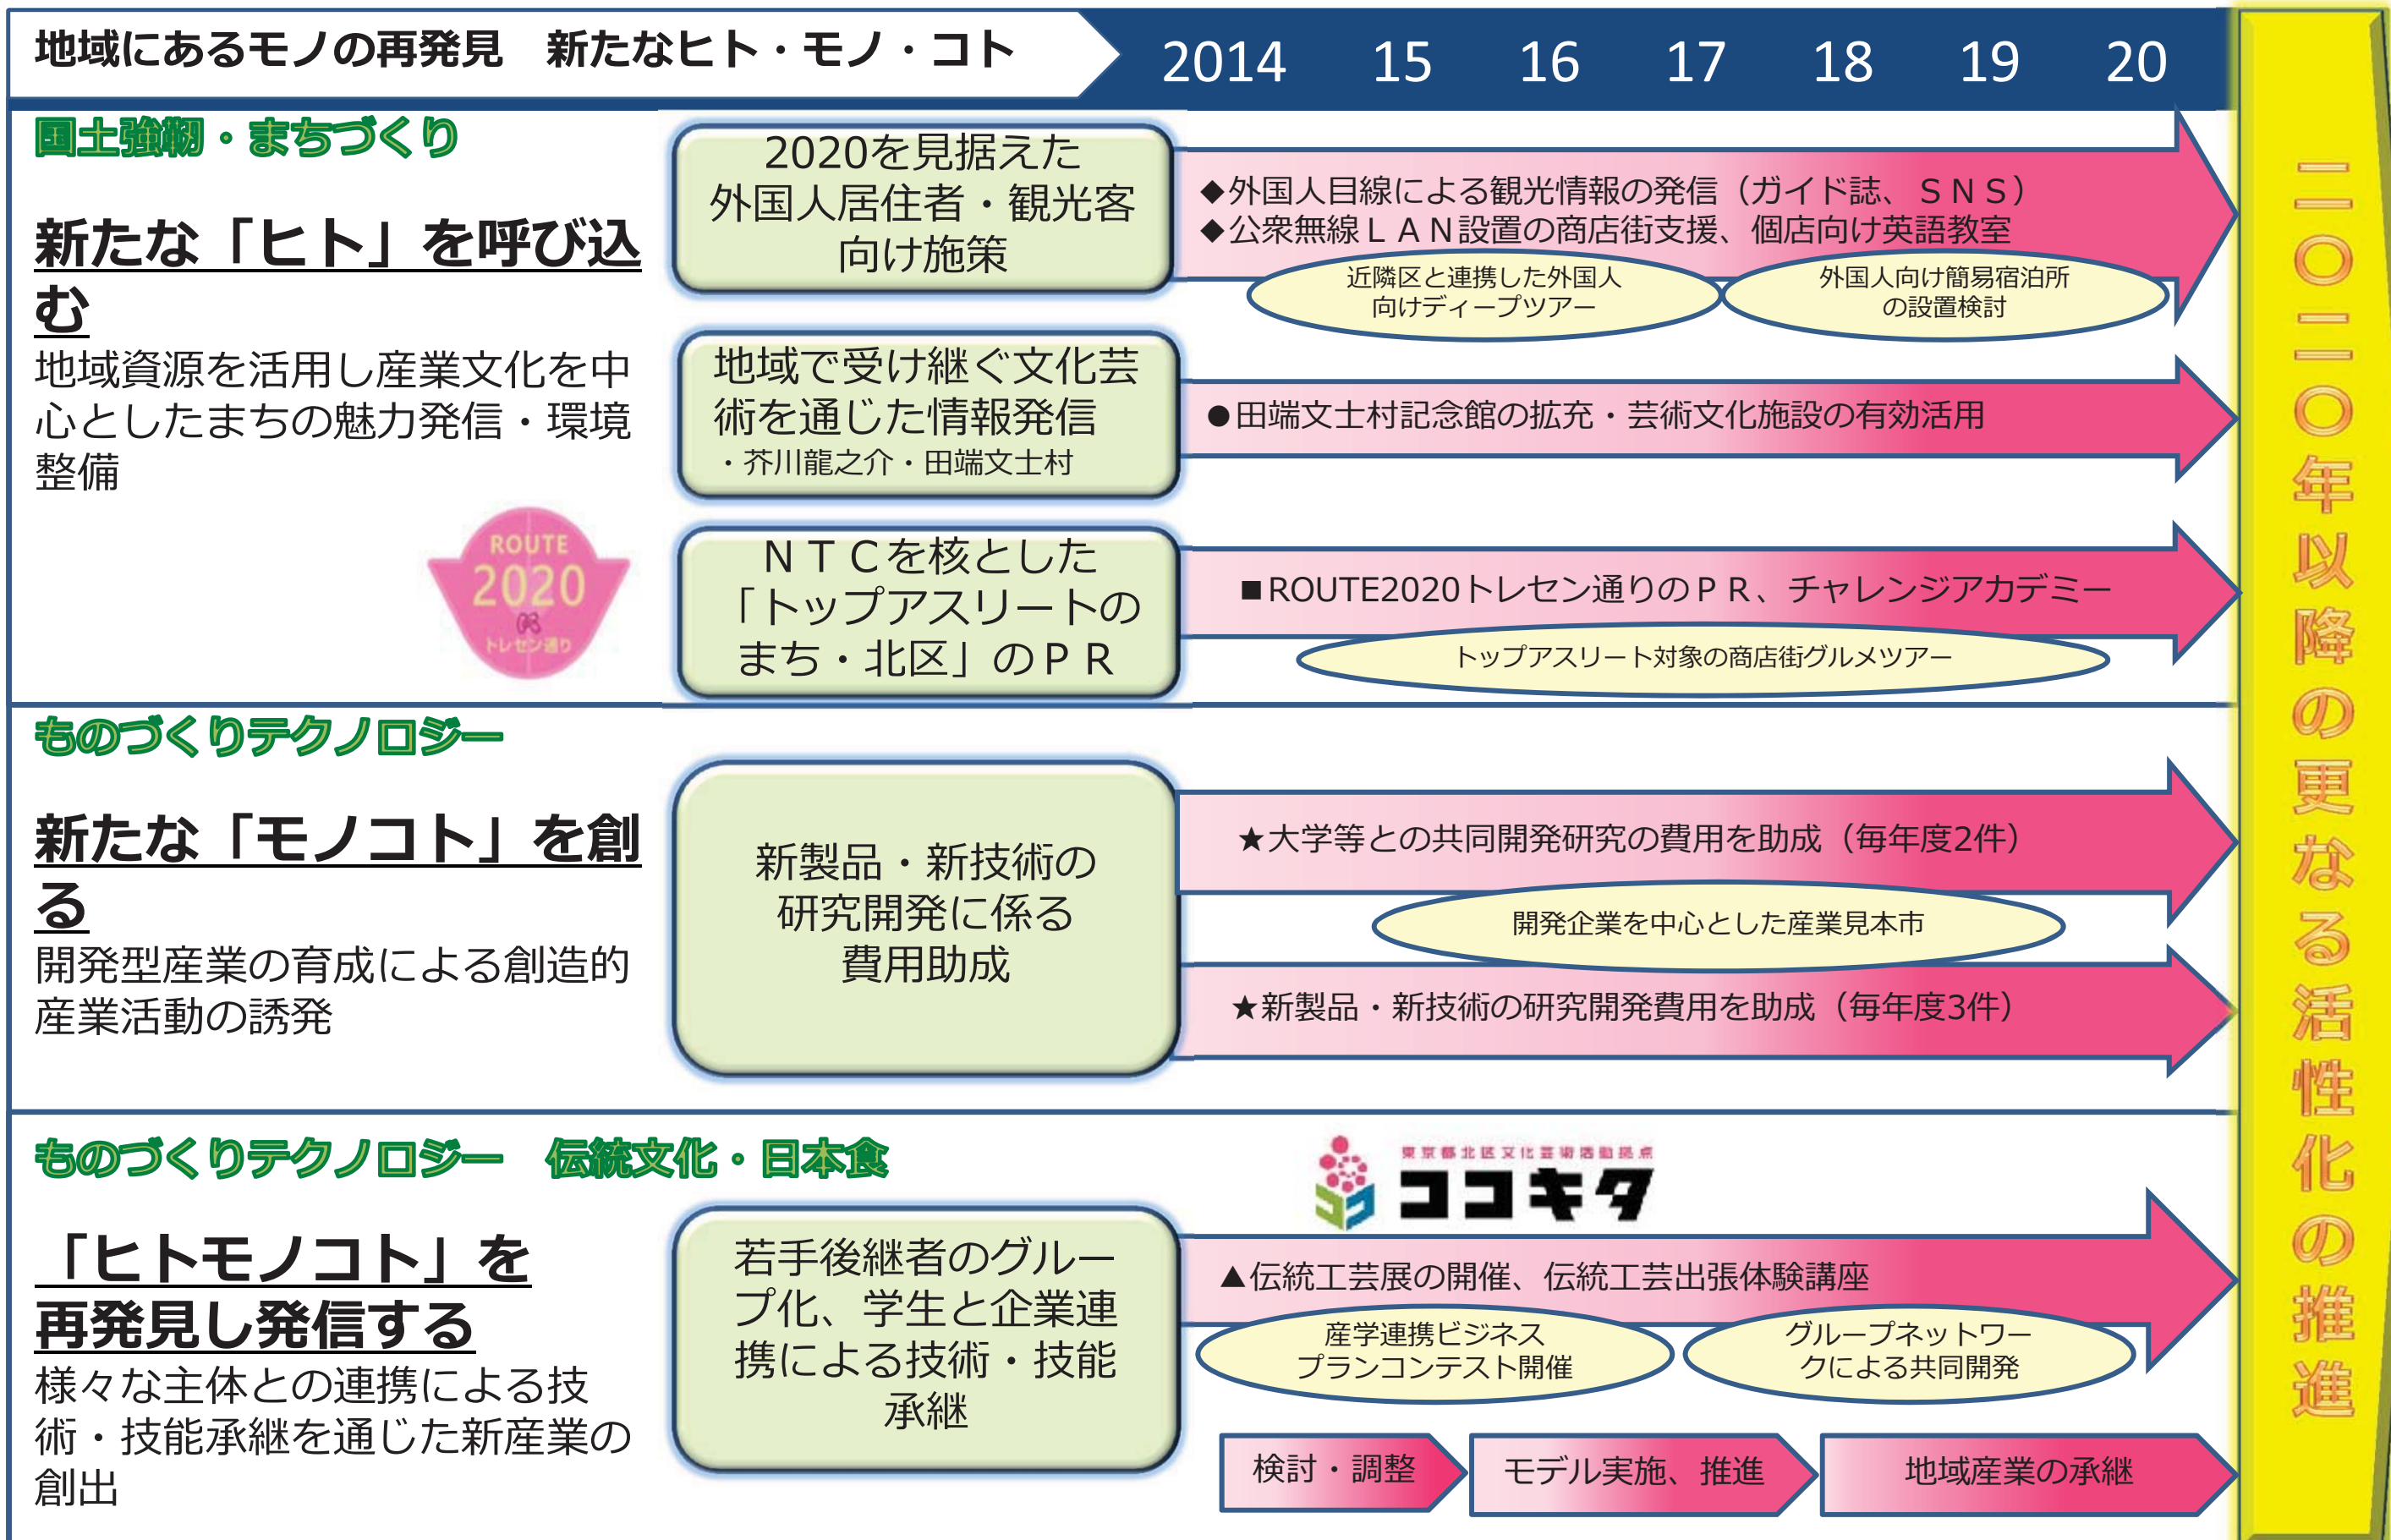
地域にあるモノの再発見　新たなヒト・モノ・コト

2014　15　16　17　18　19　20

国土強靭・まちづくり

新たな「ヒト」を呼び込む
地域資源を活用し産業文化を中心としたまちの魅力発信・環境整備

2020を見据えた外国人居住者・観光客向け施策

◆外国人目線による観光情報の発信（ガイド誌、ＳＮＳ）
◆公衆無線ＬＡＮ設置の商店街支援、個店向け英語教室

近隣区と連携した外国人向けディープツアー

外国人向け簡易宿泊所の設置検討

地域で受け継ぐ文化芸術を通じた情報発信
・芥川龍之介・田端文士村

●田端文士村記念館の拡充・芸術文化施設の有効活用

ROUTE 2020 トレセン通り

ＮＴＣを核とした「トップアスリートのまち・北区」のＰＲ

■ROUTE2020トレセン通りのＰＲ、チャレンジアカデミー

トップアスリート対象の商店街グルメツアー

ものづくりテクノロジー

新たな「モノコト」を創る
開発型産業の育成による創造的産業活動の誘発

新製品・新技術の研究開発に係る費用助成

★大学等との共同開発研究の費用を助成（毎年度2件）

開発企業を中心とした産業見本市

★新製品・新技術の研究開発費用を助成（毎年度3件）

ものづくりテクノロジー　伝統文化・日本食

東京都北区文化芸術活動拠点
ココキタ

「ヒトモノコト」を再発見し発信する
様々な主体との連携による技術・技能承継を通じた新産業の創出

若手後継者のグループ化、学生と企業連携による技術・技能承継

▲伝統工芸展の開催、伝統工芸出張体験講座

産学連携ビジネスプランコンテスト開催

グループネットワークによる共同開発

検討・調整

モデル実施、推進

地域産業の承継

二〇二〇年以降の更なる活性化の推進